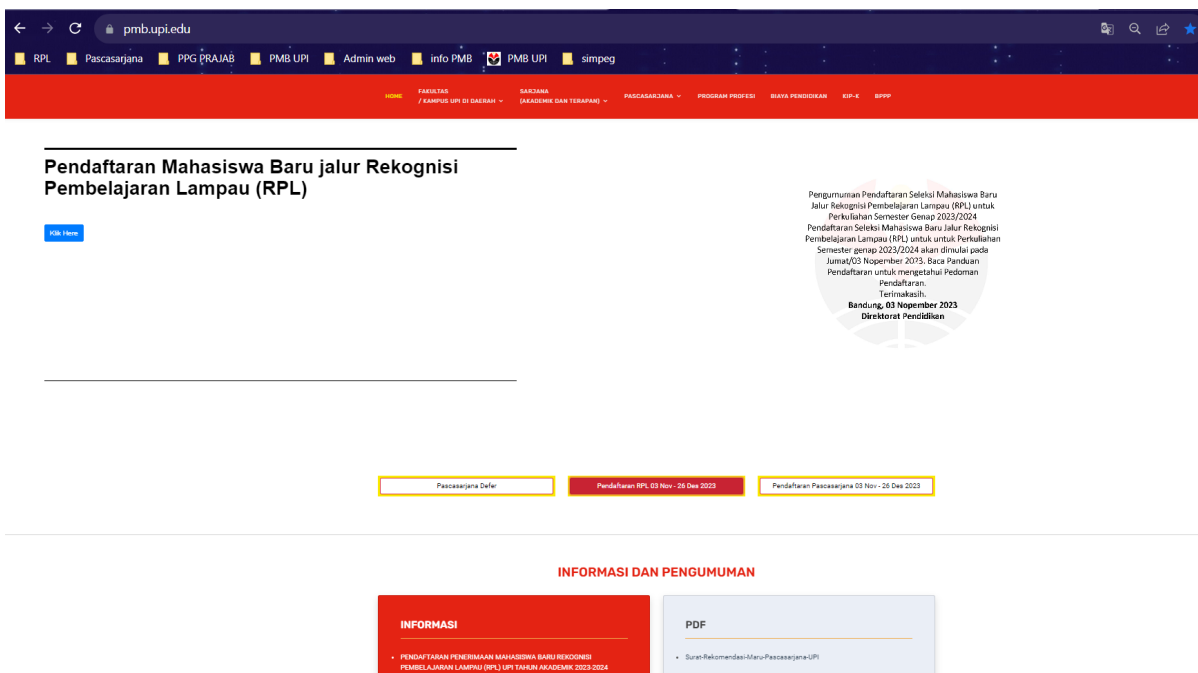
pmb.upi.edu

RPL Pascasarjana PPG PRAJAB PMB UPI Admin web info PMB PMB UPI simpeg

HOME FAKULTAS / KAMPUS UPI DI DAERAH SARJANA (AKADEMIK DAN TERAPAN) PASCASARJANA PROGRAM PROFESI BIAYA PENDIDIKAN KIP-K BPPP

Pendaftaran Mahasiswa Baru jalur Rekognisi Pembelajaran Lampau (RPL)

Klik Here

Pengumuman Pendaftaran Seleksi Mahasiswa Baru Jalur Rekognisi Pembelajaran Lampau (RPL) untuk Perkuliahan Semester Genap 2023/2024
Pendaftaran Seleksi Mahasiswa Baru Jalur Rekognisi Pembelajaran Lampau (RPL) untuk untuk Perkuliahan Semester genap 2023/2024 akan dimulai pada Jumat/03 Nopember 2023. Baca Panduan Pendaftaran untuk mengetahui Pedoman Pendaftaran.
Terimakasih.
Bandung, 03 Nopember 2023
Direktorat Pendidikan

Pascasarjana Defer
Pendaftaran RPL 03 Nov - 26 Des 2023
Pendaftaran Pascasarjana 03 Nov - 26 Des 2023

INFORMASI DAN PENGUMUMAN

INFORMASI

PENDAFTARAN PENERIMAAN MAHASISWA BARU REKOGNISI PEMBELAJARAN LAMPAU (RPL) UPI TAHUN AKADEMIK 2023-2024

PDF

Surat-Rekomendasi-Maru-Pascasarjana-UPI